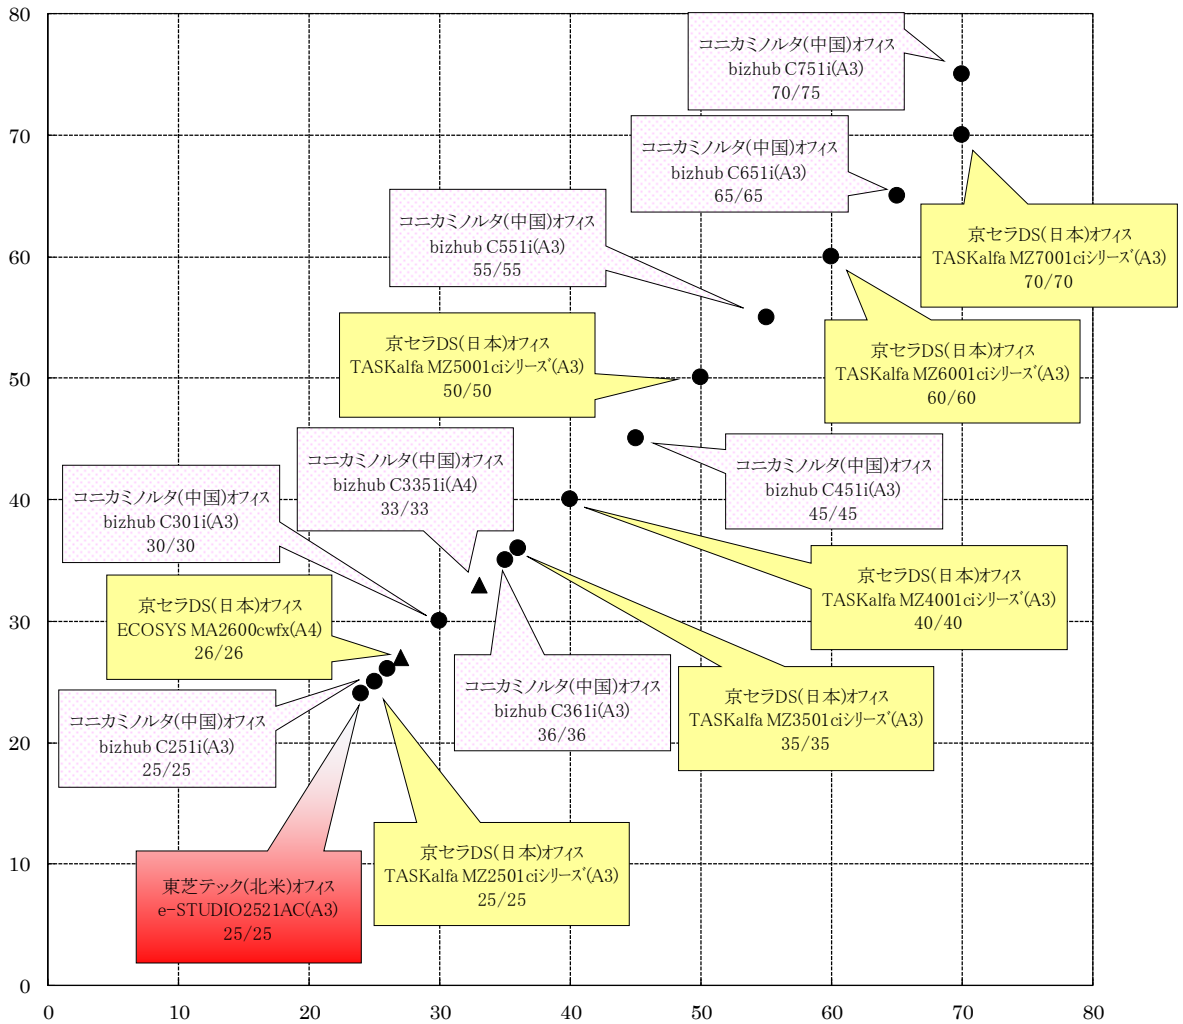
80
70
60
50
40
30
20
10
0

0 10 20 30 40 50 60 70 80

コニカミノルタ(中国)オフィス
bizhub C751i(A3)
70/75

コニカミノルタ(中国)オフィス
bizhub C651i(A3)
65/65

京セラDS(日本)オフィス
TASKalfa MZ7001ciシリーズ(A3)
70/70

コニカミノルタ(中国)オフィス
bizhub C551i(A3)
55/55

京セラDS(日本)オフィス
TASKalfa MZ6001ciシリーズ(A3)
60/60

京セラDS(日本)オフィス
TASKalfa MZ5001ciシリーズ(A3)
50/50

コニカミノルタ(中国)オフィス
bizhub C451i(A3)
45/45

コニカミノルタ(中国)オフィス
bizhub C3351i(A4)
33/33

コニカミノルタ(中国)オフィス
bizhub C301i(A3)
30/30

京セラDS(日本)オフィス
TASKalfa MZ4001ciシリーズ(A3)
40/40

京セラDS(日本)オフィス
ECOSYS MA2600cwfx(A4)
26/26

コニカミノルタ(中国)オフィス
bizhub C361i(A3)
36/36

京セラDS(日本)オフィス
TASKalfa MZ3501ciシリーズ(A3)
35/35

コニカミノルタ(中国)オフィス
bizhub C251i(A3)
25/25

京セラDS(日本)オフィス
TASKalfa MZ2501ciシリーズ(A3)
25/25

東芝テック(北米)オフィス
e-STUDIO2521AC(A3)
25/25